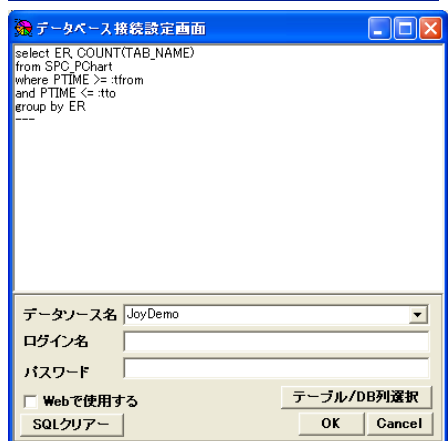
データベース接続設定画面

select ER, COUNT(TAB_NAME)
from SPC_PChart
where PTIME >= :tfrom
and PTIME <= :tto
group by ER
---

データソース名 JoyDemo
ログイン名
パスワード
Webで使用する
テーブル/DB列選択
SQLクリアー
OK
Cancel